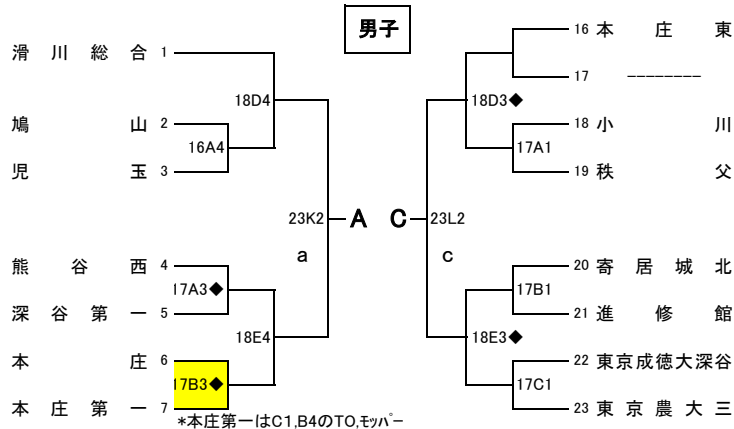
男子

滑川総合 1
鳩山 2
児玉 3
熊谷西 4
深谷第一 5
本庄 6
本庄第一 7

16A4
18D4
17A3◆
17B3◆
18E4
23K2
A
a

C
c
23L2
18D3◆
17A1
17B1
18E3◆
17C1

16 本庄東
17 --------
18 小川
19 秩父
20 寄居城北
21 進修館
22 東京成徳大深谷
23 東京農大三

*本庄第一はC1,B4のTO,ﾓｯﾊﾟｰ